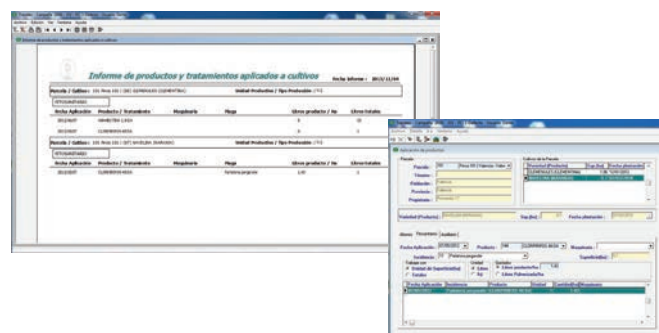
Informe de productos y tratamientos aplicados a cultivos

Fecha Informe : 2013/11/04

Parcela / Cultivo : 101 Finca 101 / 202 CLEMENULES (CLEMENTINA)

Unidad Productiva / Tipo Producción : / T-1

| Fecha Aplicación | Producto / Tratamiento | Maquinaria | Plaga | Litros producto / Ha | Litros totales |
|---|---|---|---|---|---|
| 2013/6/07 | ABAMECTINA 1,8% EA | | | 8 | 20 |
| 2013/6/07 | CLORPIRIFOS 48% EA | | | 8 | |

Parcela / Cultivo : 101 Finca 101 / 107 NAVELINA (NARANJA)

Unidad Productiva / Tipo Producción : / T-1

| Fecha Aplicación | Producto / Tratamiento | Maquinaria | Plaga | Litros producto / Ha | Litros totales |
|---|---|---|---|---|---|
| 2013/6/07 | CLORPIRIFOS 48% EA | | Pulgon | 1,00 | 1 |

Aplicación de productos

Parcela

Parcela

Término

Población

Provincia

Propietario

Cultivos de la Parcela

Variedad (Producto)

Sup (ha)

Fecha plantación

CLEMENULES (CLEMENTINA)

NAVELINA (NARANJA)

Variedad (Producto)

NAVELINA (NARANJA)

Sup (ha)

Fecha plantación

Fecha Aplicación

07/06/2013

Producto

CLORPIRIFOS 48% EA

Maquinaria

Incidencia

Superficie (ha)

Trabajar con

Unidad de Superficie (ha)

Estados

Litros

Kg

Litros producto / Ha

Litros Pulverización/ha

Fecha Aplicación

Incidencia

Producto

Unidad

Cantidad

Maquinaria